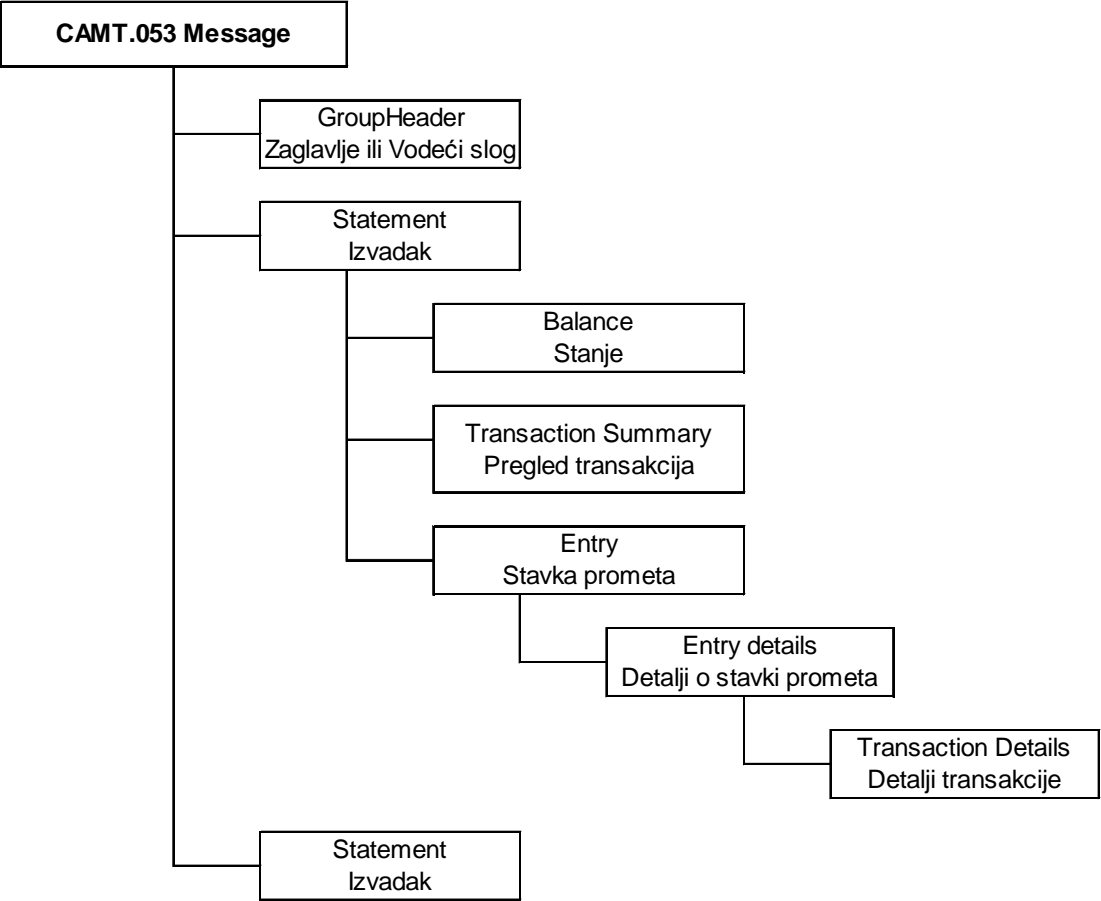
CAMT.053 Message

GroupHeader
Zaglavlje ili Vodeći slog

Statement
Izvadak

Balance
Stanje

Transaction Summary
Pregled transakcija

Entry
Stavka prometa

Entry details
Detalji o stavki prometa

Transaction Details
Detalji transakcije

Statement
Izvadak